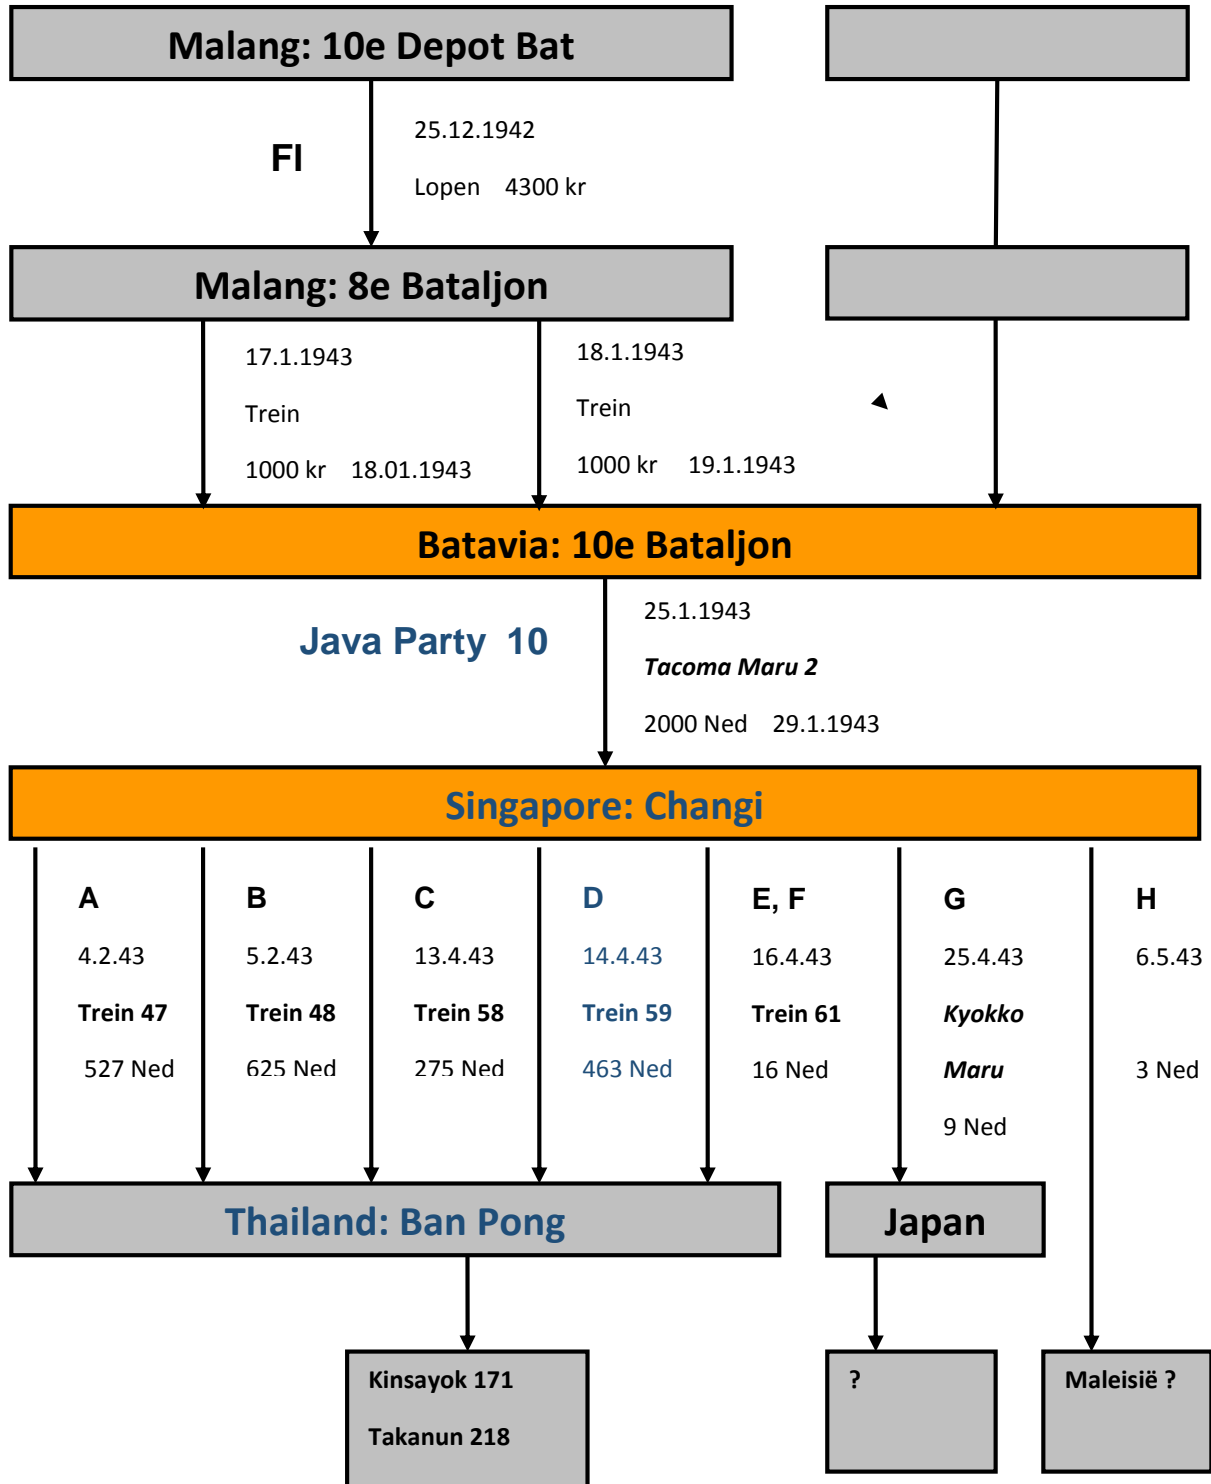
Malang: 10e Depot Bat

FI

25.12.1942

Lopen 4300 kr

Malang: 8e Bataljon

17.1.1943

Trein

1000 kr 18.01.1943

18.1.1943

Trein

1000 kr 19.1.1943

Batavia: 10e Bataljon

Java Party 10

25.1.1943

*Tacoma Maru 2*

2000 Ned 29.1.1943

Singapore: Changi

A

4.2.43

Trein 47

527 Ned

B

5.2.43

Trein 48

625 Ned

C

13.4.43

Trein 58

275 Ned

D

14.4.43

Trein 59

463 Ned

E, F

16.4.43

Trein 61

16 Ned

G

25.4.43

*Kyokko Maru*

9 Ned

H

6.5.43

3 Ned

Thailand: Ban Pong

Japan

Kinsayok 171

Takanun 218

?

Maleisië ?